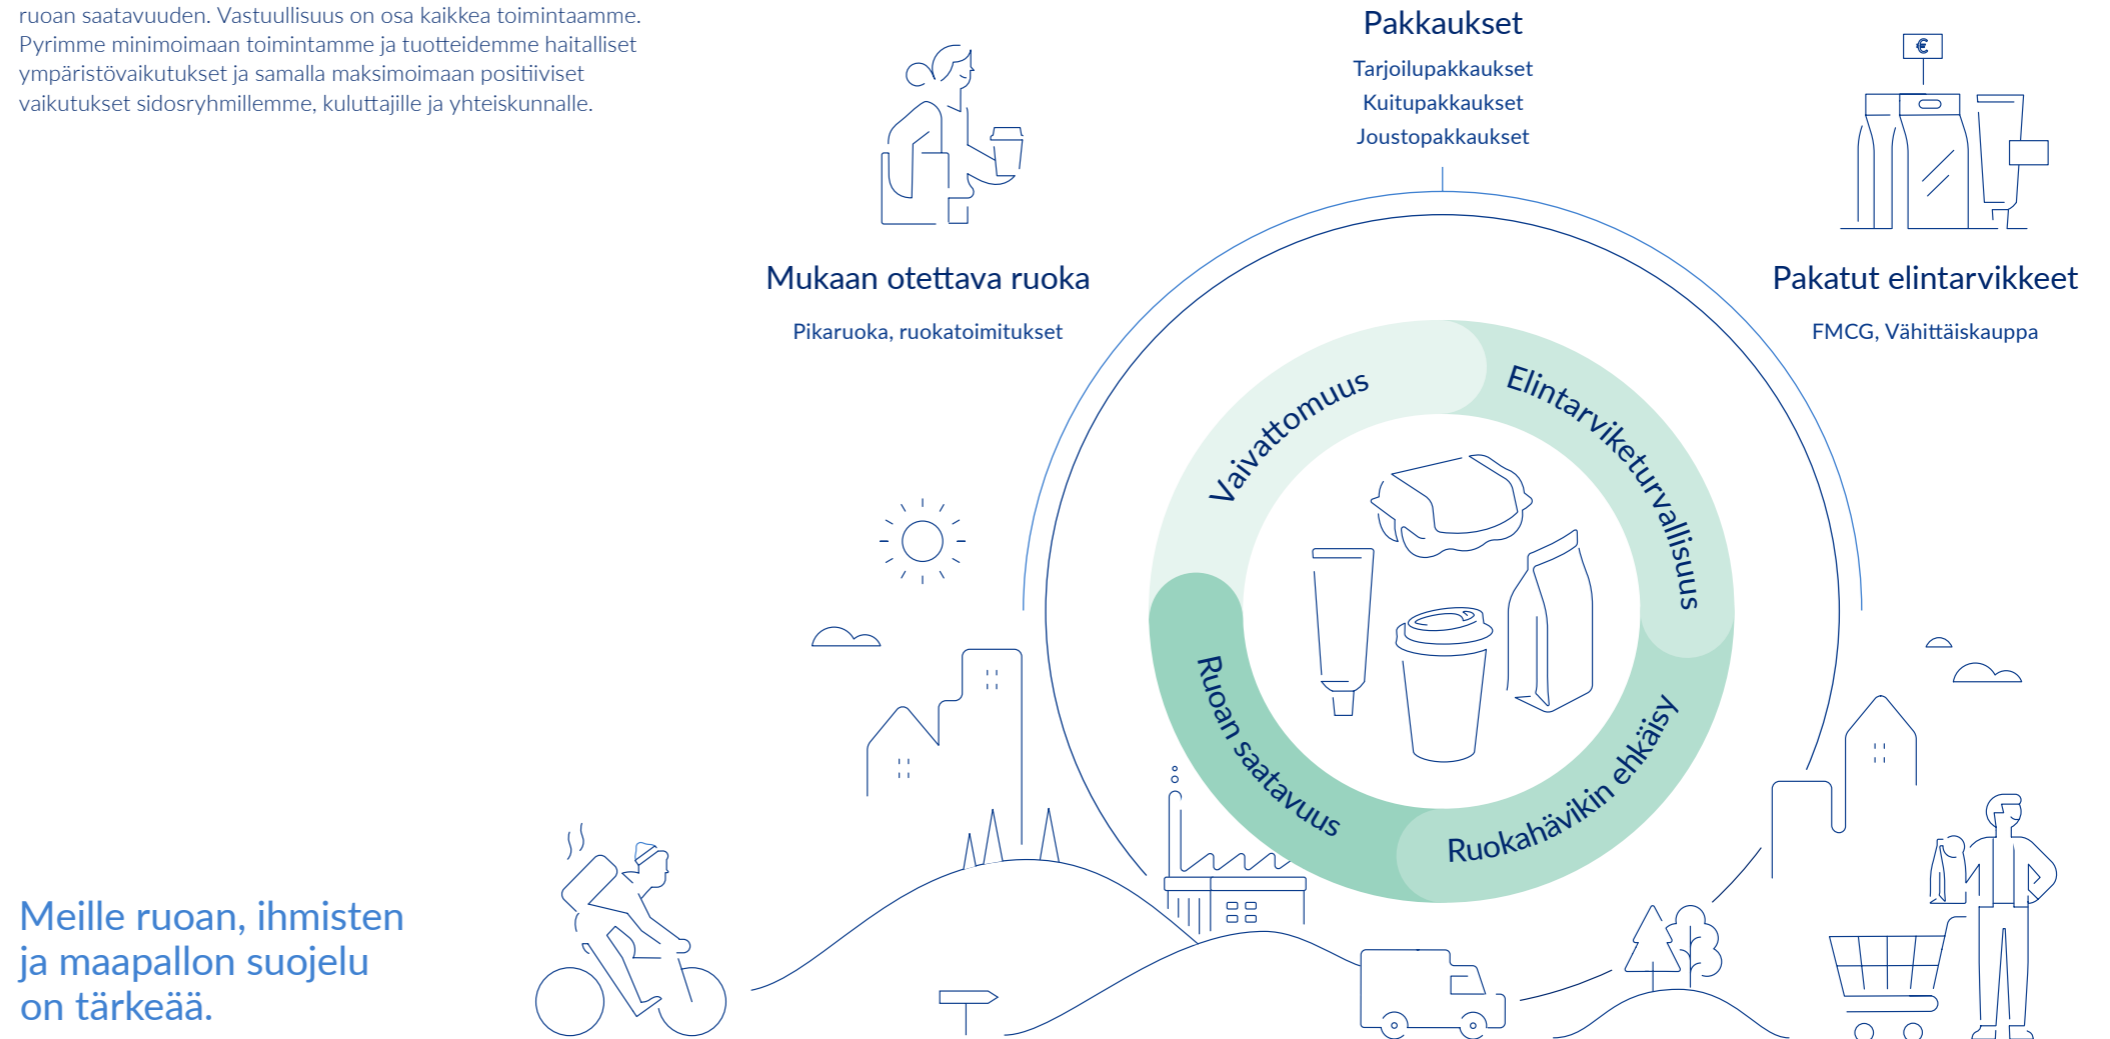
ruoan saatavuuden. Vastuullisuus on osa kaikkea toimintaamme. Pyrimme minimoimaan toimintamme ja tuotteidemme haitalliset ympäristövaikutukset ja samalla maksimoimaan positiiviset vaikutukset sidosryhmillemme, kuluttajille ja yhteiskunnalle.

Pakkaukset

Tarjoilupakkaukset
Kuitupakkaukset
Joustopakkaukset

€

Mukaan otettava ruoka

Pikaruoka, ruokatoimitukset

Pakatut elintarvikkeet

FMCG, Vähittäiskauppa

Vaivattomuus

Elintarviketurvallisuus

Ruoan saatavuus

Ruokahävikin ehkäisy

Meille ruoan, ihmisten ja maapallon suojelu on tärkeää.